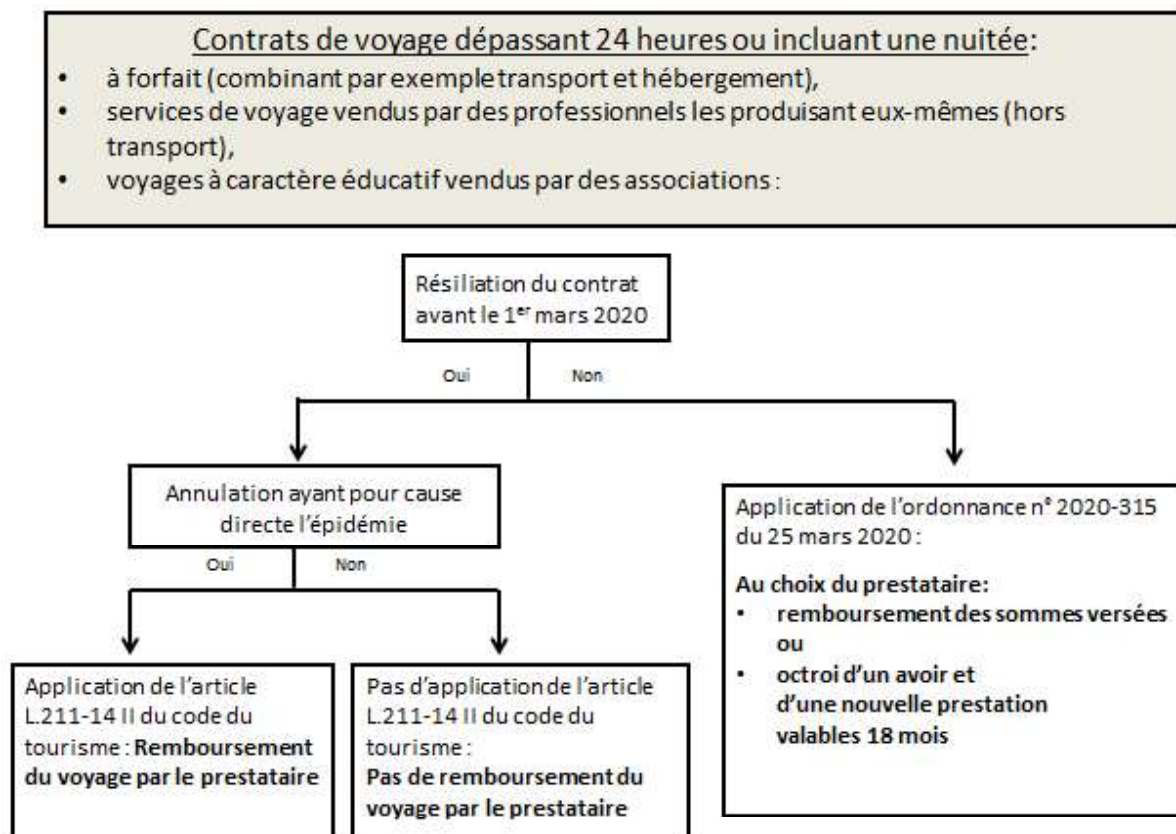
Contrats de voyage dépassant 24 heures ou incluant une nuitée:
- à forfait (combinant par exemple transport et hébergement),
- services de voyage vendus par des professionnels les produisant eux-mêmes (hors transport),
- voyages à caractère éducatif vendus par des associations :

Résiliation du contrat avant le 1$^{er}$ mars 2020

Oui

Non

Annulation ayant pour cause directe l'épidémie

Oui

Non

Application de l'article L.211-14 II du code du tourisme : **Remboursement du voyage par le prestataire**

Pas d'application de l'article L.211-14 II du code du tourisme :
**Pas de remboursement du voyage par le prestataire**

Application de l'ordonnance n° 2020-315 du 25 mars 2020 :

**Au choix du prestataire:**
- **remboursement des sommes versées ou**
- **octroi d'un avoir et d'une nouvelle prestation valables 18 mois**